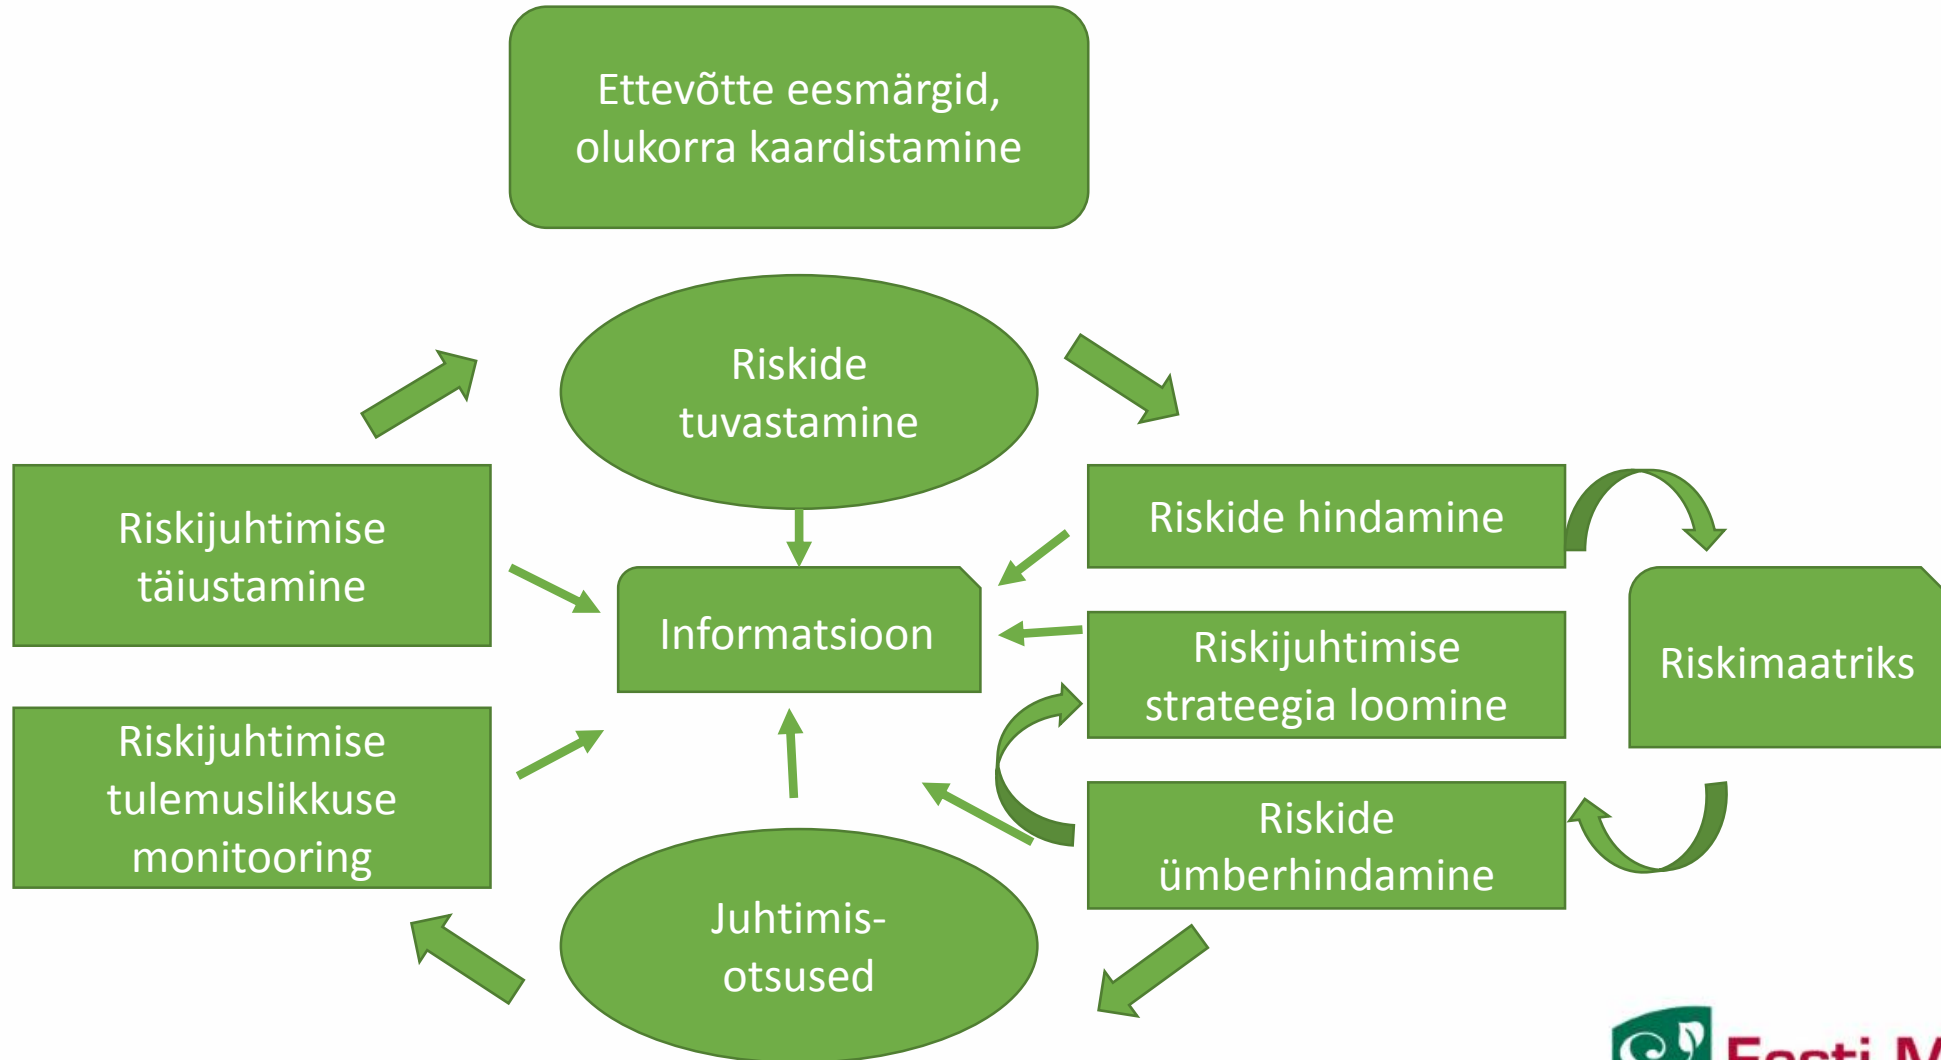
Ettevõtte eesmärgid, olukorra kaardistamine

Riskide tuvastamine

Riskijuhtimise täiustamine

Informatsioon

Riskide hindamine

Riskimaatriks

Riskijuhtimise strateegia loomine

Riskijuhtimise tulemuslikkuse monitooring

Riskide ümberhindamine

Juhtimis-otsused

Eesti M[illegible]